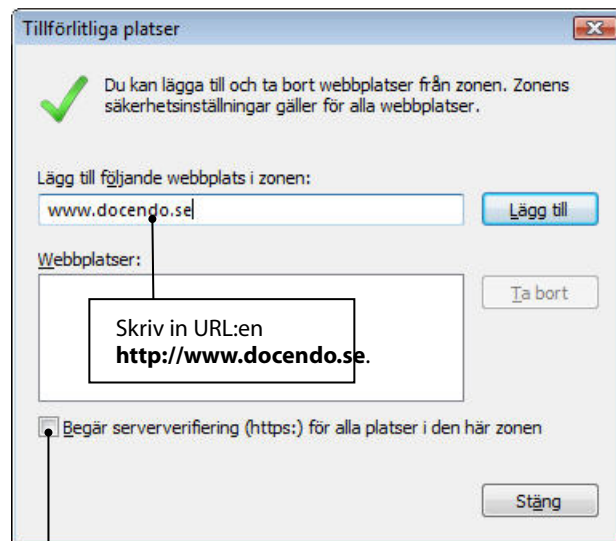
Tillförlitliga platser

Du kan lägga till och ta bort webbplatser från zonen. Zonens säkerhetsinställningar gäller för alla webbplatser.

Lägg till följande webbplats i zonen:

www.docendo.se

Lägg till

Webbplatser:

Ta bort

Skriv in URL:en **http://www.docendo.se**.

Begär serververifiering (https:) för alla platser i den här zonen

Stäng